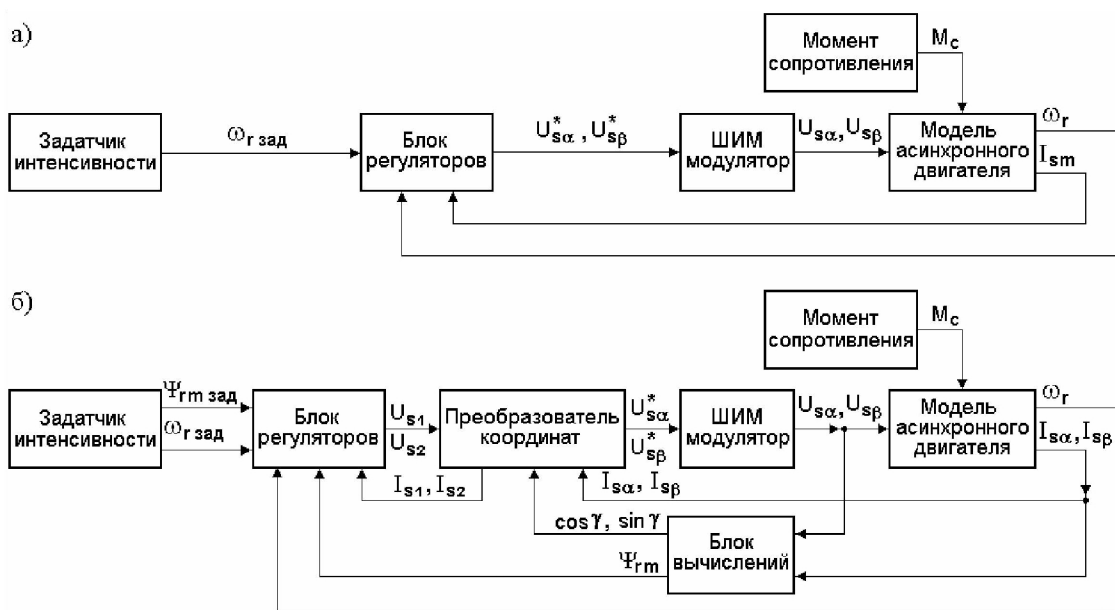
а)

Момент сопротивления

$M_c$

Задатчик интенсивности

$\omega_{r\,зад}$

Блок регуляторов

$U^*_{s\alpha}, U^*_{s\beta}$

ШИМ модулятор

$U_{s\alpha}, U_{s\beta}$

Модель асинхронного двигателя

$\omega_r$

$I_{sm}$

б)

Момент сопротивления

$M_c$

Задатчик интенсивности

$\Psi_{rm\,зад}$

$\omega_{r\,зад}$

Блок регуляторов

$U_{s1}$

$U_{s2}$

Преобразователь координат

$U^*_{s\alpha}$

$U^*_{s\beta}$

ШИМ модулятор

$U_{s\alpha}, U_{s\beta}$

Модель асинхронного двигателя

$\omega_r$

$I_{s\alpha}, I_{s\beta}$

$I_{s1}, I_{s2}$

$I_{s\alpha}, I_{s\beta}$

$\cos\gamma, \sin\gamma$

Блок вычислений

$\Psi_{rm}$